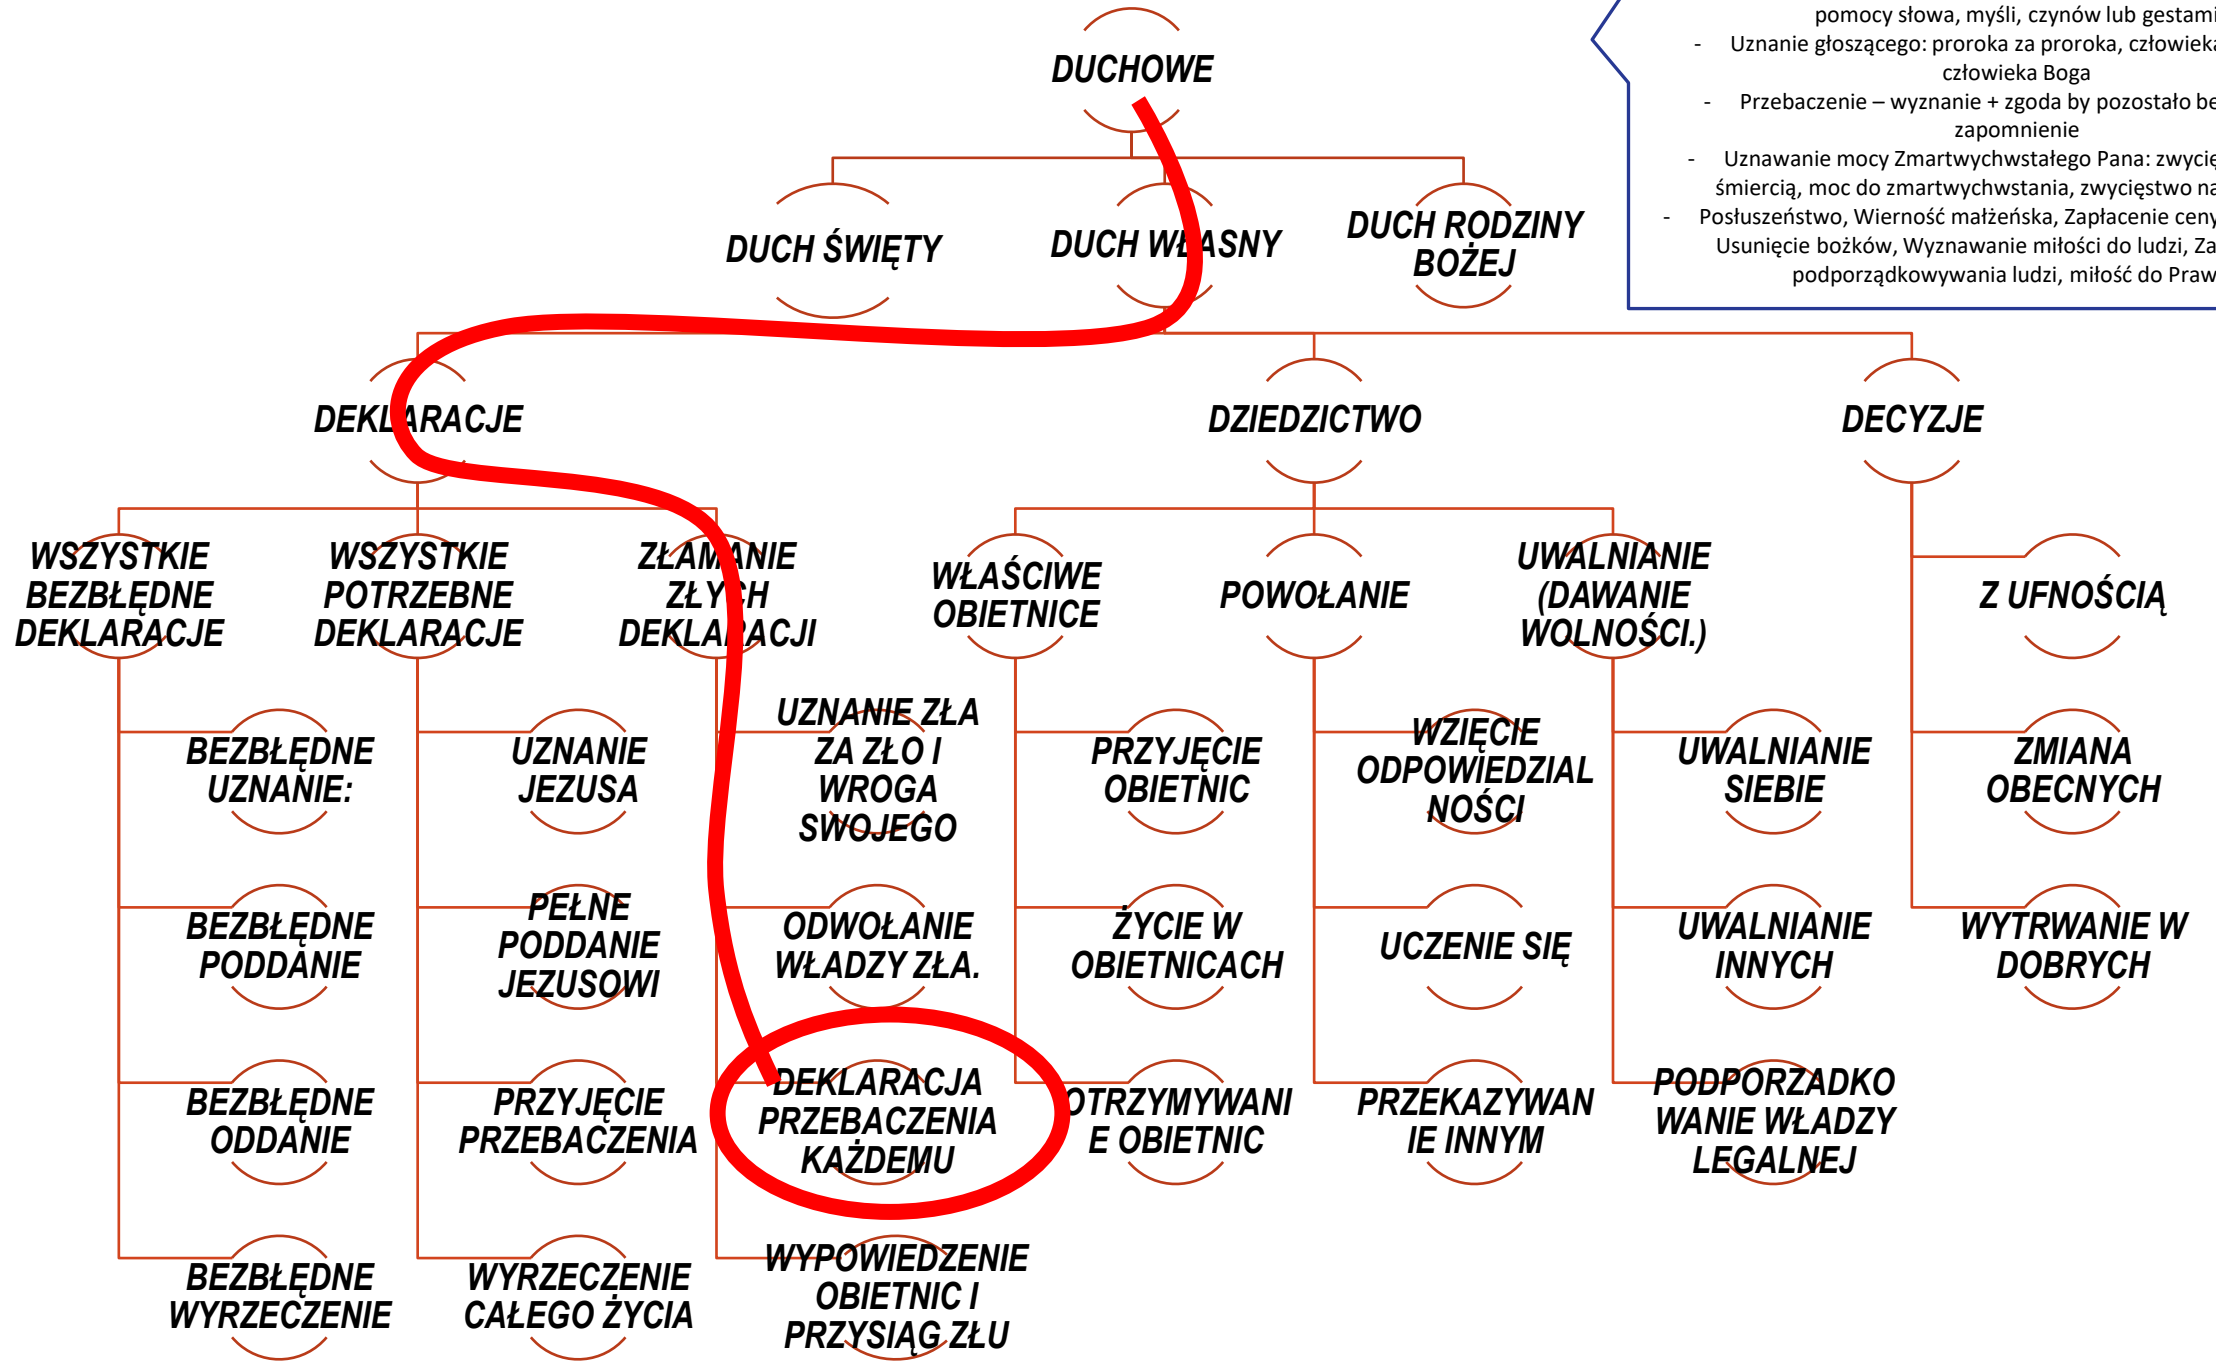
pomocy słowa, myśli, czynów lub gestami
- Uznanie głoszącego: proroka za proroka, człowieka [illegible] człowieka Boga
- Przebaczenie – wyznanie + zgoda by pozostało be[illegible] zapomnienie
- Uznawanie mocy Zmartwychwstałego Pana: zwycię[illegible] śmiercią, moc do zmartwychwstania, zwycięstwo na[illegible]
- Posłuszeństwo, Wierność małżeńska, Zapłacenie ceny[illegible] Usunięcie bożków, Wyznawanie miłości do ludzi, Za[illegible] podporządkowywania ludzi, miłość do Praw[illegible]

DUCHOWE

DUCH ŚWIĘTY

DUCH WŁASNY

DUCH RODZINY BOŻEJ

DEKLARACJE

DZIEDZICTWO

DECYZJE

WSZYSTKIE BEZBŁĘDNE DEKLARACJE

BEZBŁĘDNE UZNANIE:

BEZBŁĘDNE PODDANIE

BEZBŁĘDNE ODDANIE

BEZBŁĘDNE WYRZECZENIE

WSZYSTKIE POTRZEBNE DEKLARACJE

UZNANIE JEZUSA

PEŁNE PODDANIE JEZUSOWI

PRZYJĘCIE PRZEBACZENIA

WYRZECZENIE CAŁEGO ŻYCIA

ZŁAMANIE ZŁYCH DEKLARACJI

UZNANIE ZŁA ZA ZŁO I WROGA SWOJEGO

ODWOŁANIE WŁADZY ZŁA.

DEKLARACJA PRZEBACZENIA KAŻDEMU

WYPOWIEDZENIE OBIETNIC I PRZYSIĄG ZŁU

WŁAŚCIWE OBIETNICE

PRZYJĘCIE OBIETNIC

ŻYCIE W OBIETNICACH

OTRZYMYWANIE OBIETNIC

POWOŁANIE

WZIĘCIE ODPOWIEDZIALNOŚCI

UCZENIE SIĘ

PRZEKAZYWANIE INNYM

UWALNIANIE (DAWANIE WOLNOŚCI.)

UWALNIANIE SIEBIE

UWALNIANIE INNYCH

PODPORZADKOWANIE WŁADZY LEGALNEJ

Z UFNOŚCIĄ

ZMIANA OBECNYCH

WYTRWANIE W DOBRYCH